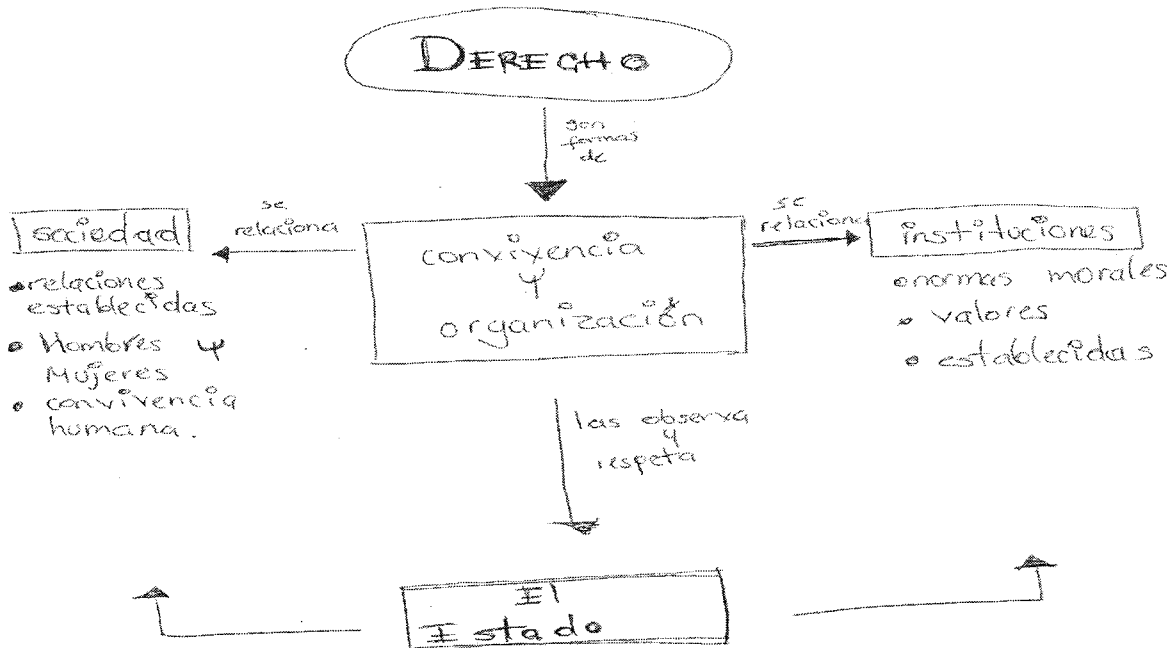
DERECHO

son formas de

se relaciona

sociedad

• relaciones establecidas
• Hombres y Mujeres
• convivencia humana.

convivencia y organización

se relaciona

instituciones

• normas morales
• valores
• establecidas

las observa y respeta

El Estado